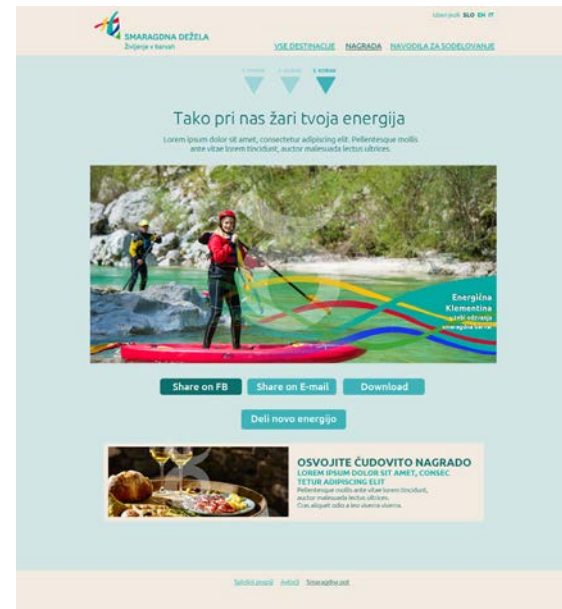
SMARAGDNA DEŽELA
Življenje v barvah

Izberi jezik: SLO EN IT

VSE DESTINACIJE NAGRADA NAVODILA ZA SODELOVANJE

1. KORAK 2. KORAK 3. KORAK

Tako pri nas žari tvoja energija

Lorem ipsum dolor sit amet, consectetur adipiscing elit. Pellentesque mollis ante vitae lorem tincidunt, auctor malesuada lectus ultrices.

Energična Klementina
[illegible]

Share on FB Share on E-mail Download

Deli novo energijo

OSVOJITE ČUDOVITO NAGRADO
LOREM IPSUM DOLOR SIT AMET, CONSEC TETUR ADIPISCING ELIT
Pellentesque mollis ante vitae lorem tincidunt, auctor malesuada lectus ultrices. Cras aliquet odio a leo viverra viverra.

Splošni pogoji Avtorji Smaragdna pot